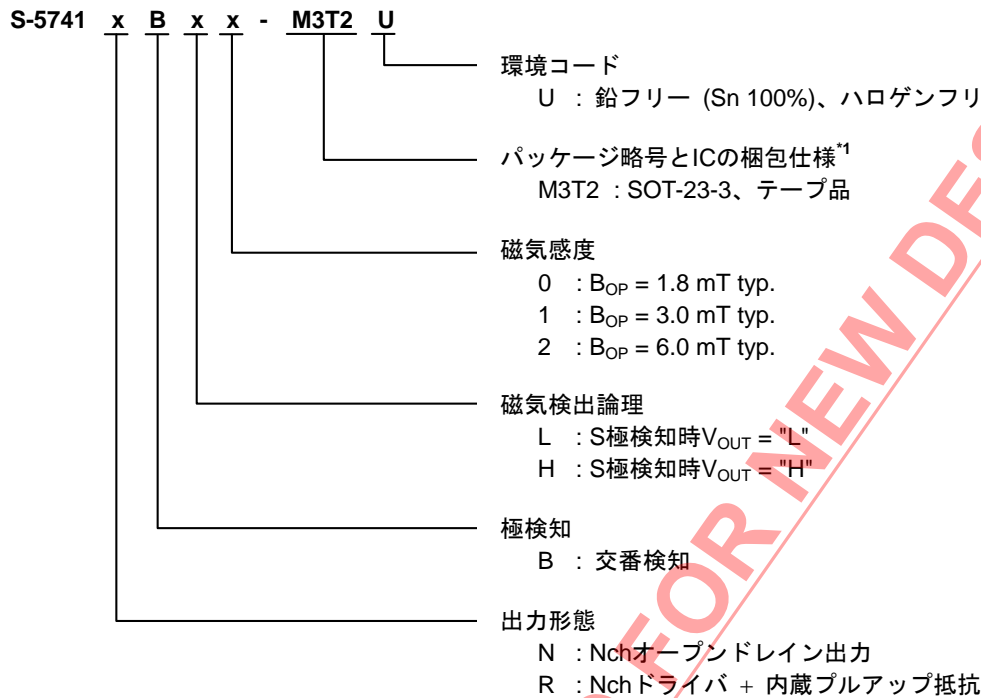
S-5741 x B x x - M3T2 U

環境コード
U : 鉛フリー (Sn 100%)、ハロゲンフリ

パッケージ略号とICの梱包仕様*1
M3T2 : SOT-23-3、テープ品

磁気感度
0 : $B_{OP}$ = 1.8 mT typ.
1 : $B_{OP}$ = 3.0 mT typ.
2 : $B_{OP}$ = 6.0 mT typ.

磁気検出論理
L : S極検知時$V_{OUT}$ = "L"
H : S極検知時$V_{OUT}$ = "H"

極検知
B : 交番検知

出力形態
N : Nchオープンドレイン出力
R : Nchドライバ ＋ 内蔵プルアップ抵抗

NOT RECOMMENDED FOR NEW DE